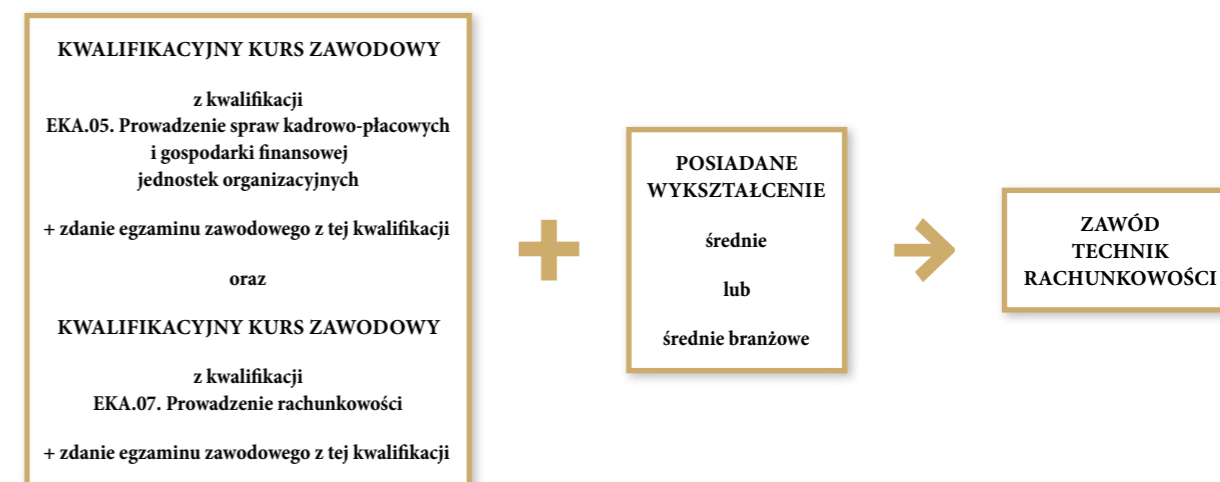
KWALIFIKACYJNY KURS ZAWODOWY

z kwalifikacji
EKA.05. Prowadzenie spraw kadrowo-płacowych i gospodarki finansowej jednostek organizacyjnych

+ zdanie egzaminu zawodowego z tej kwalifikacji

oraz

KWALIFIKACYJNY KURS ZAWODOWY

z kwalifikacji
EKA.07. Prowadzenie rachunkowości

+ zdanie egzaminu zawodowego z tej kwalifikacji

POSIADANE WYKSZTAŁCENIE

średnie

lub

średnie branżowe

ZAWÓD TECHNIK RACHUNKOWOŚCI